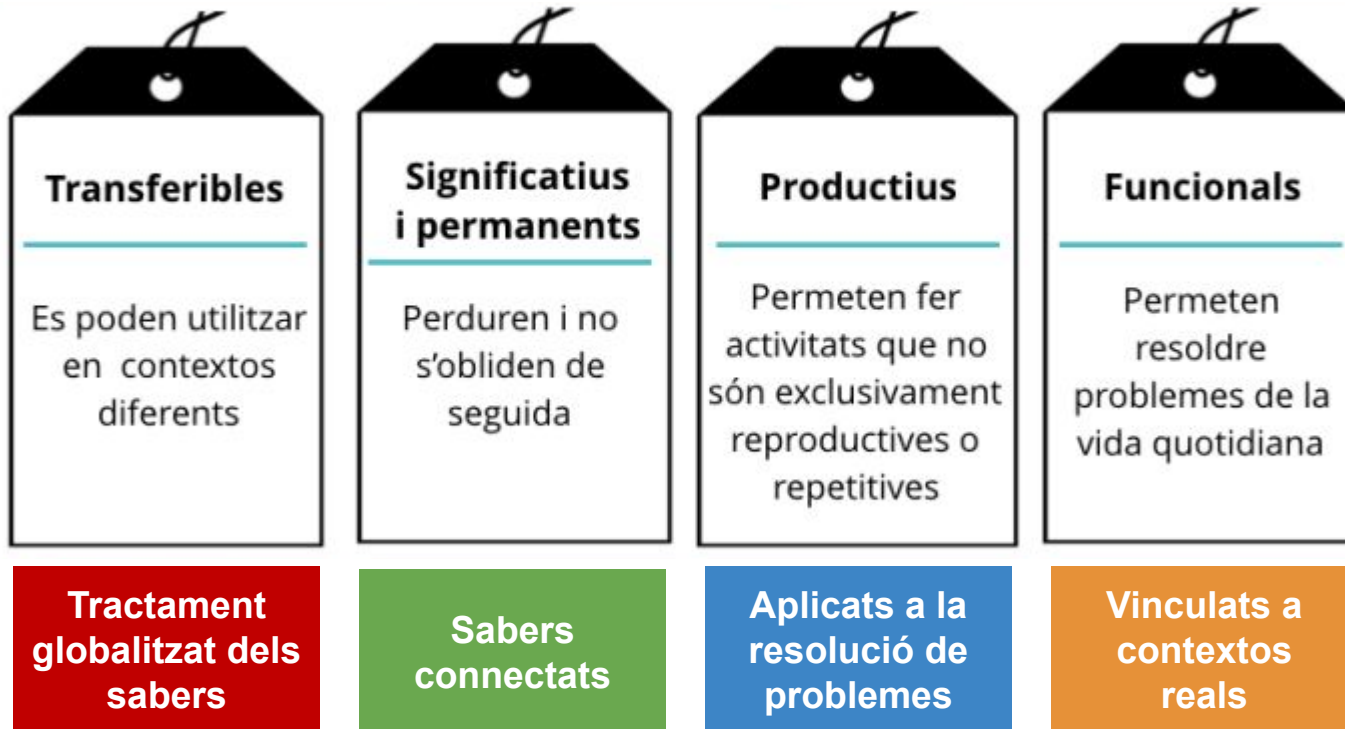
Transferibles

Es poden utilitzar en contextos diferents

Significatius i permanents

Perduren i no s’obliden de seguida

Productius

Permeten fer activitats que no són exclusivament reproductives o repetitives

Funcionals

Permeten resoldre problemes de la vida quotidiana

Tractament globalitzat dels sabers

Sabers connectats

Aplicats a la resolució de problemes

Vinculats a contextos reals